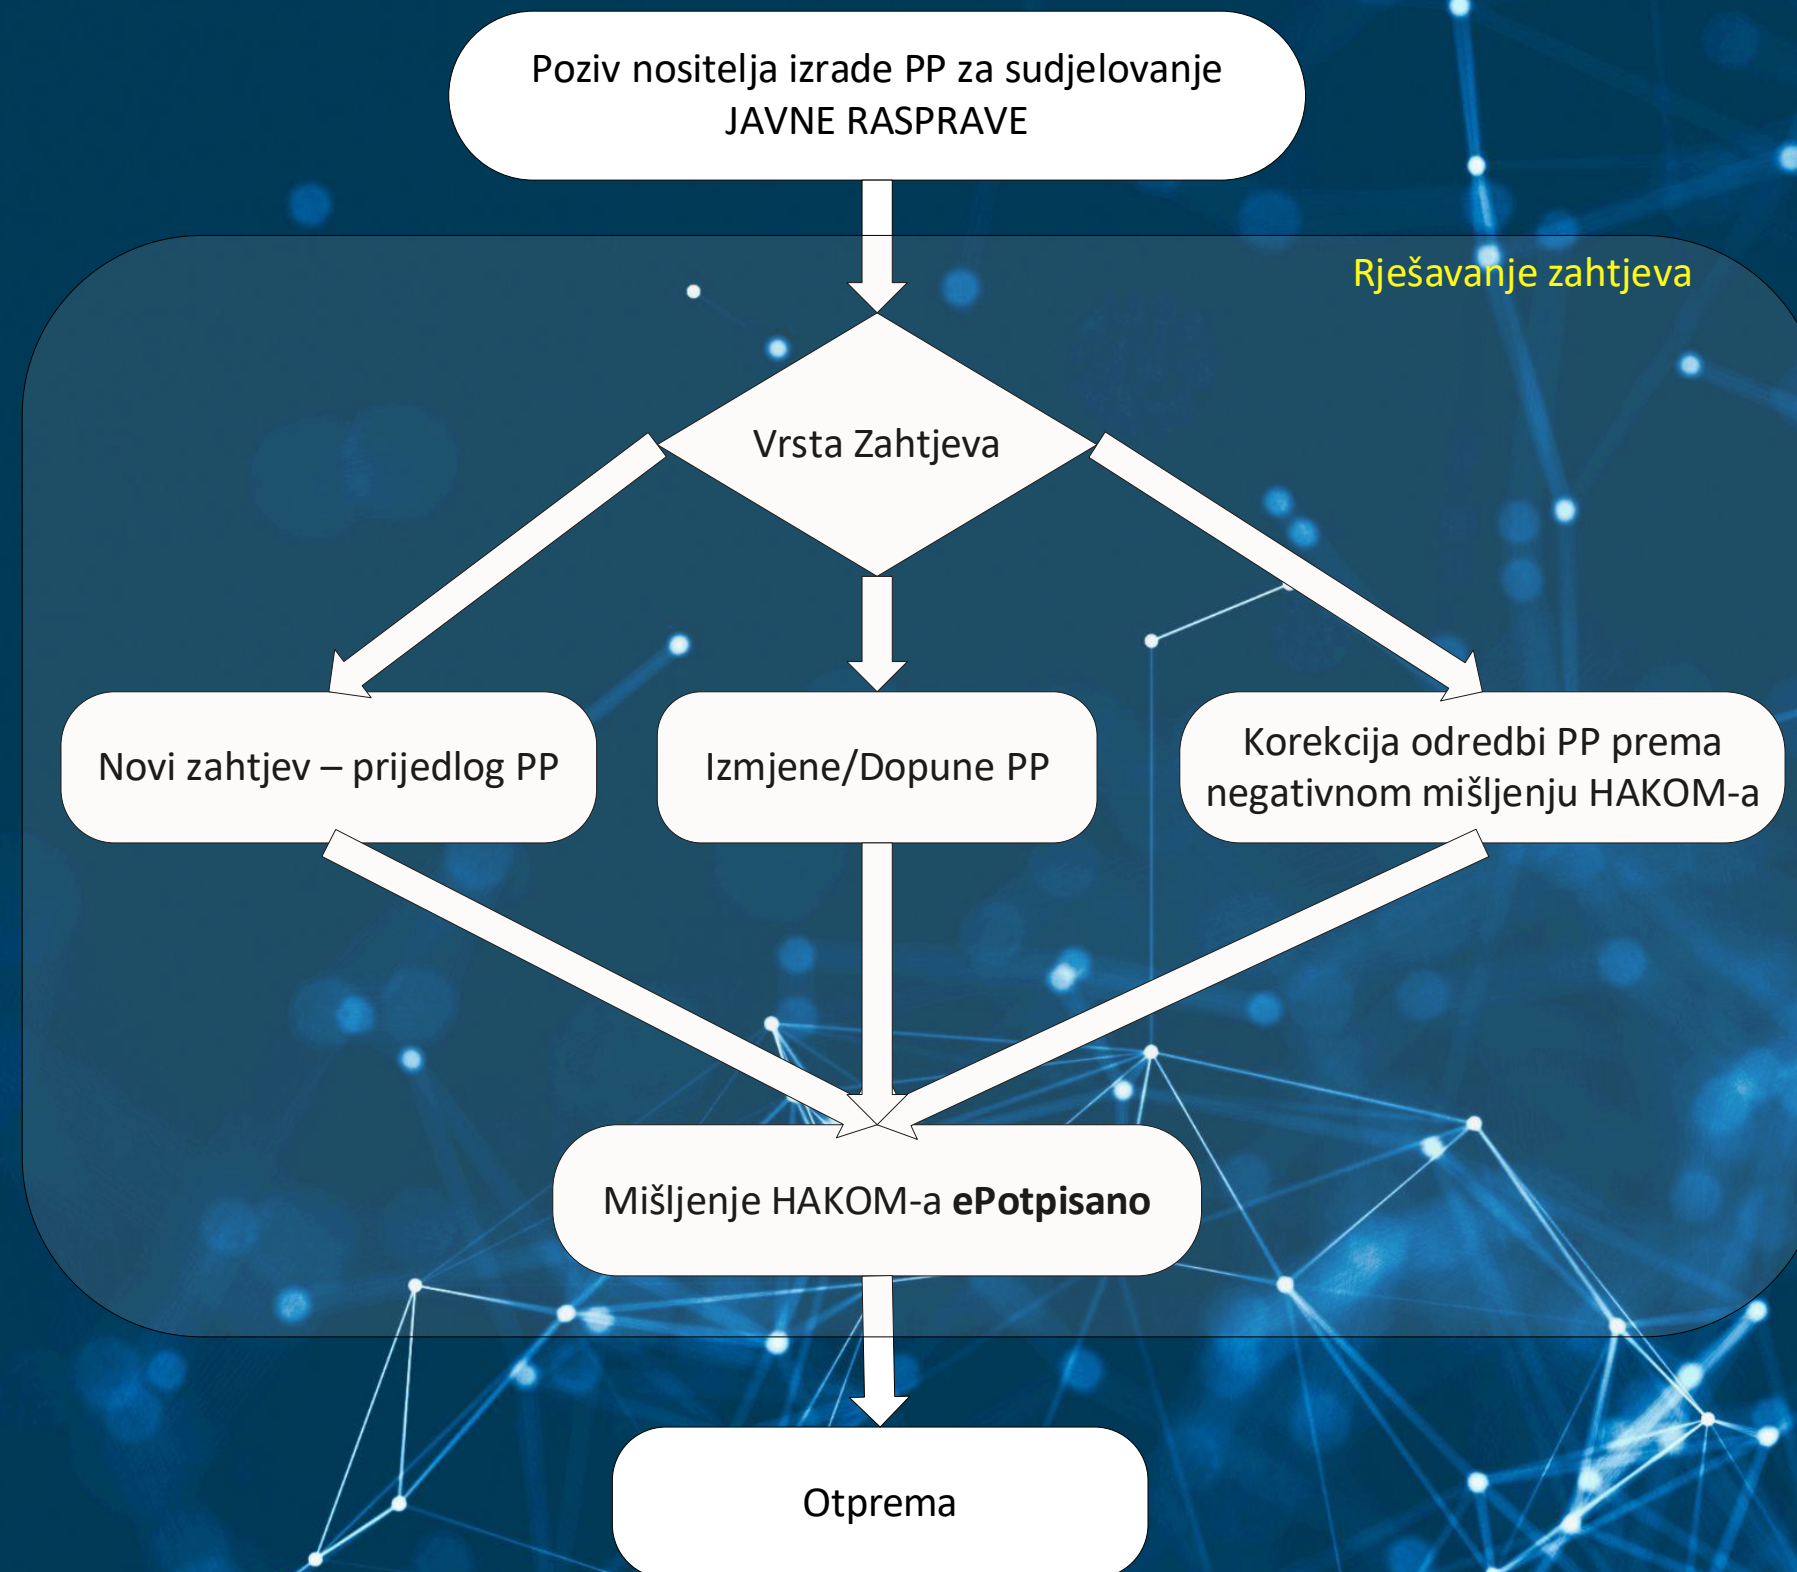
Poziv nositelja izrade PP za sudjelovanje JAVNE RASPRAVE

Rješavanje zahtjeva

Vrsta Zahtjeva

Novi zahtjev – prijedlog PP

Izmjene/Dopune PP

Korekcija odredbi PP prema negativnom mišljenju HAKOM-a

Mišljenje HAKOM-a **ePotpisano**

Otprema